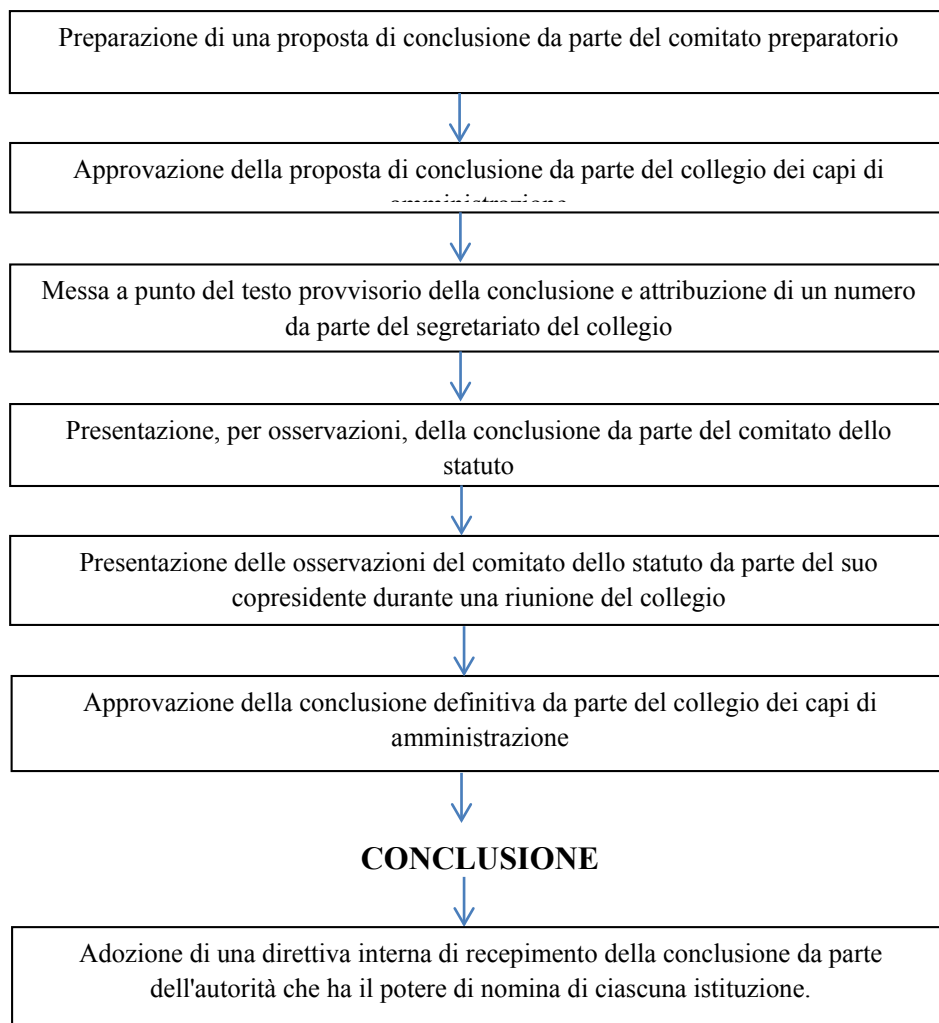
Preparazione di una proposta di conclusione da parte del comitato preparatorio

Approvazione della proposta di conclusione da parte del collegio dei capi di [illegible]

Messa a punto del testo provvisorio della conclusione e attribuzione di un numero da parte del segretariato del collegio

Presentazione, per osservazioni, della conclusione da parte del comitato dello statuto

Presentazione delle osservazioni del comitato dello statuto da parte del suo copresidente durante una riunione del collegio

Approvazione della conclusione definitiva da parte del collegio dei capi di amministrazione

CONCLUSIONE

Adozione di una direttiva interna di recepimento della conclusione da parte dell'autorità che ha il potere di nomina di ciascuna istituzione.